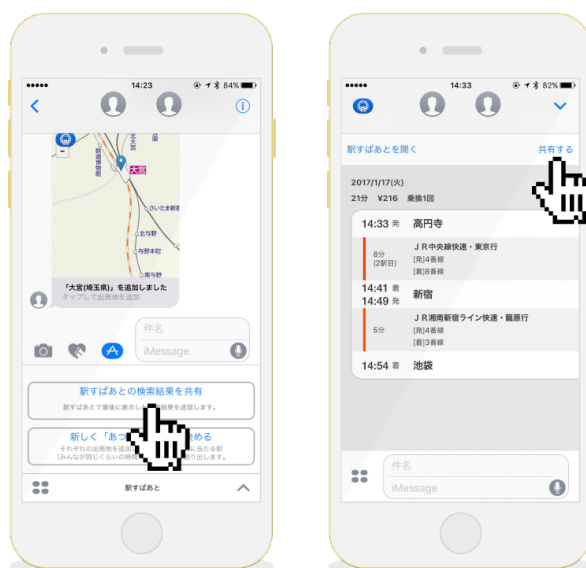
●●●●● 14:23 84%

大宮

さいたま新都心

北与野

与野本町

南与野

「大宮(埼玉県)」を追加しました
タップして出発地を追加

件名

iMessage

駅すぱあとの検索結果を共有
駅すぱあとで最後に表示し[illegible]果を送信します。

新しく「あつ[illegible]める
それぞれの出発地を追加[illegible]出る駅
(みんなが同じくらいの時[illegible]出します。

駅すぱあと

●●●●● 14:33 82%

駅すぱあとを開く 共有する

2017/1/17(火)

21分 ¥216 乗換1回

14:33 発 高円寺

8分 (2駅目) ＪＲ中央線快速・東京行
[発]4番線
[着]8番線

14:41 着
14:49 発 新宿

5分 ＪＲ湘南新宿ライン快速・籠原行
[発]4番線
[着]3番線

14:54 着 池袋

件名

iMessage